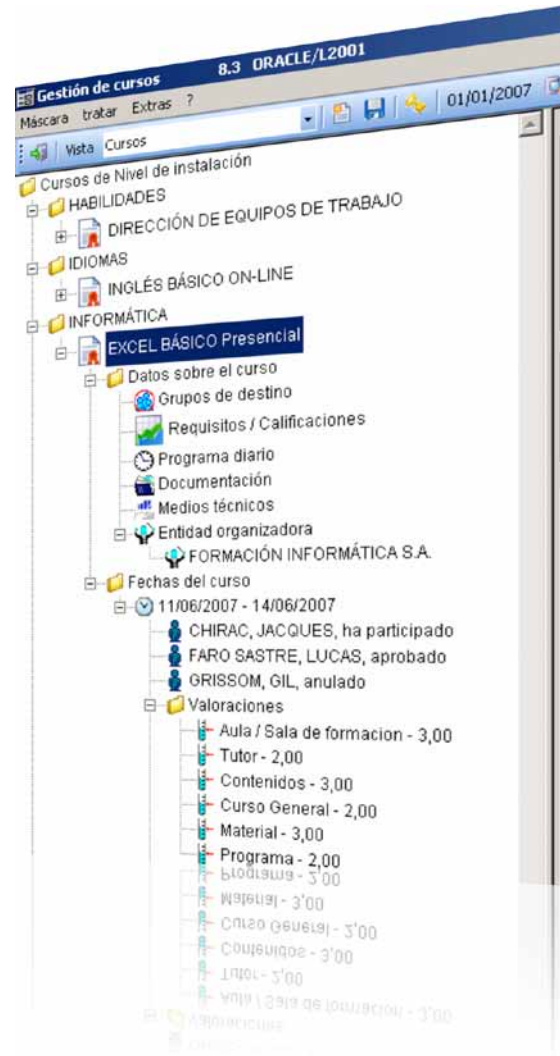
Gestión de cursos 8.3 ORACLE/L2001

Máscara tratar Extras ?

01/01/2007

Vista Cursos

Cursos de Nivel de instalación
HABILIDADES
DIRECCIÓN DE EQUIPOS DE TRABAJO
IDIOMAS
INGLÉS BÁSICO ON-LINE
INFORMÁTICA
EXCEL BÁSICO Presencial
Datos sobre el curso
Grupos de destino
Requisitos / Calificaciones
Programa diario
Documentación
Medios técnicos
Entidad organizadora
FORMACIÓN INFORMÁTICA S.A.
Fechas del curso
11/06/2007 - 14/06/2007
CHIRAC, JACQUES, ha participado
FARO SASTRE, LUCAS, aprobado
GRISSOM, GIL, anulado
Valoraciones
Aula / Sala de formacion - 3,00
Tutor - 2,00
Contenidos - 3,00
Curso General - 2,00
Material - 3,00
Programa - 2,00